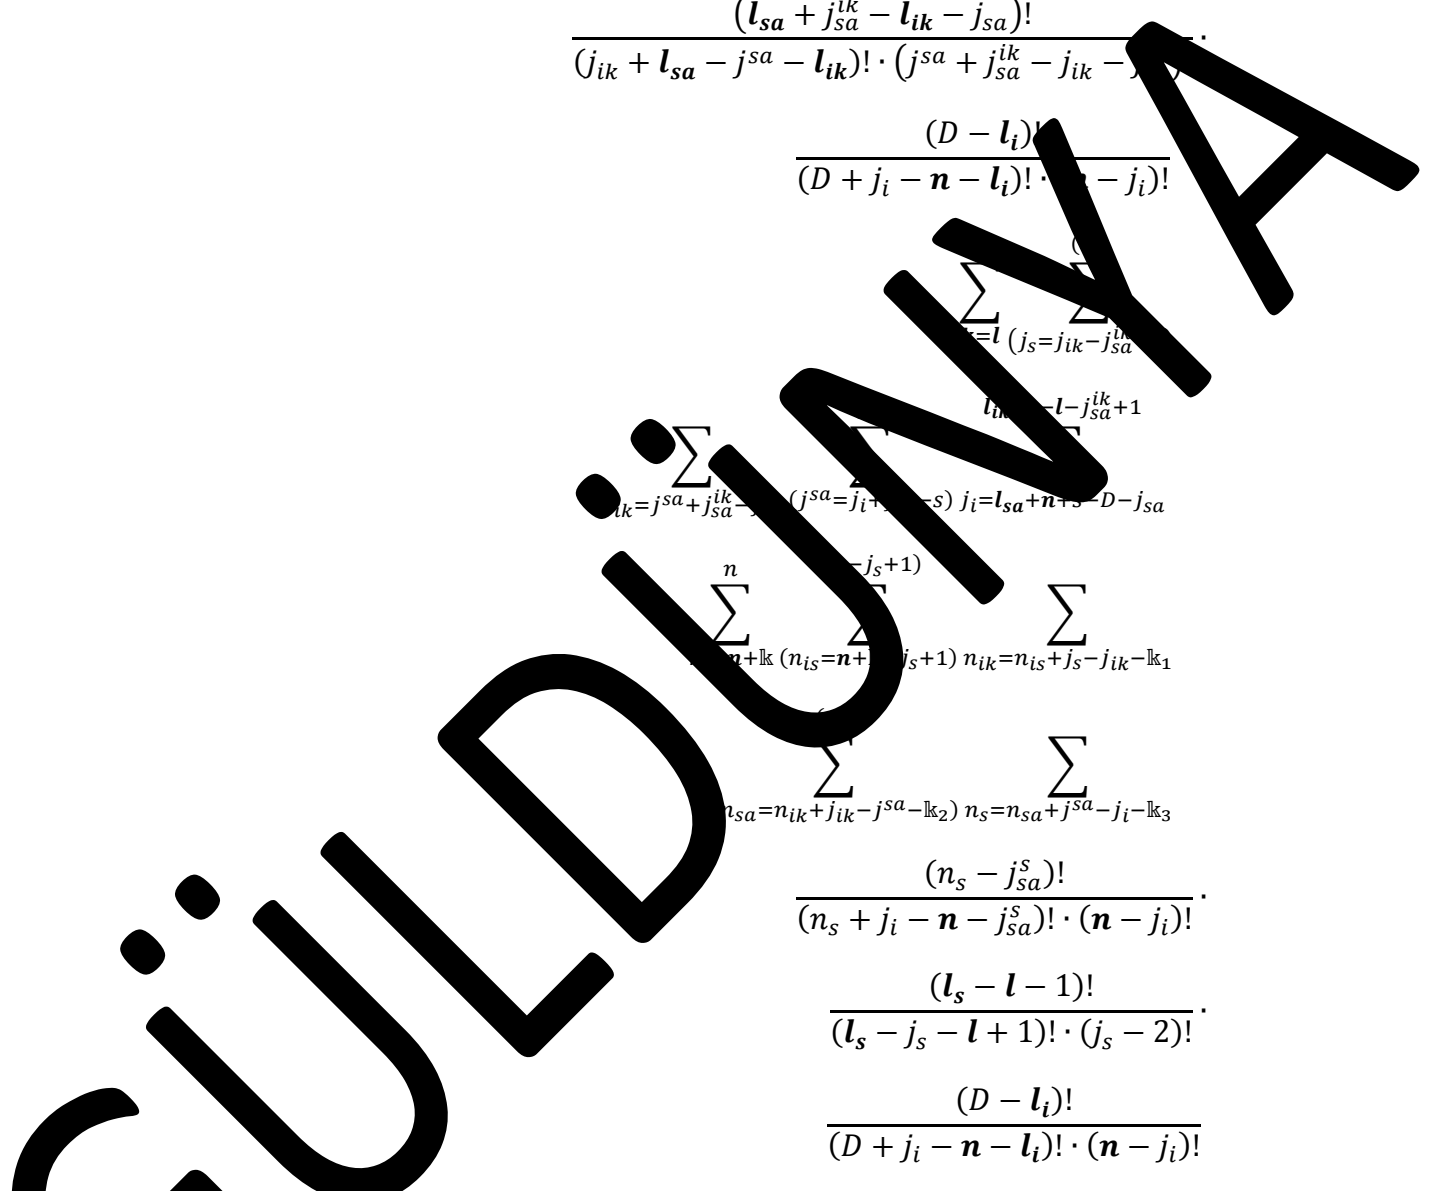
$\frac{(\boldsymbol{l_{sa}}+j_{sa}^{ik}-\boldsymbol{l_{ik}}-j_{sa})!}{(j_{ik}+\boldsymbol{l_{sa}}-j^{sa}-\boldsymbol{l_{ik}})!\cdot(j^{sa}+j_{sa}^{ik}-j_{ik}-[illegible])!}\cdot$

$\frac{(D-\boldsymbol{l_i})!}{(D+j_i-\boldsymbol{n}-\boldsymbol{l_i})!\cdot([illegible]-j_i)!}$

$\sum_{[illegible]=\boldsymbol{l}} \sum_{(j_s=j_{ik}-j_{sa}^{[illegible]}}$

$\boldsymbol{l_{i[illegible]}}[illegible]\boldsymbol{l}-j_{sa}^{ik}+1$

$\sum_{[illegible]ik=j^{sa}+j_{sa}^{ik}-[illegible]} \sum_{(j^{sa}=j_i+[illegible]-s)} \sum_{j_i=\boldsymbol{l_{sa}}+\boldsymbol{n}+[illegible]-D-j_{sa}}$

$\sum_{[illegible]\boldsymbol{n}+\mathbb{k}}^{n} \sum_{(n_{is}=\boldsymbol{n}+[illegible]j_s+1)}^{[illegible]-j_s+1)} \sum_{n_{ik}=n_{is}+j_s-j_{ik}-\mathbb{k}_1}$

$\sum_{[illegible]n_{sa}=n_{ik}+j_{ik}-j^{sa}-\mathbb{k}_2)} \sum_{n_s=n_{sa}+j^{sa}-j_i-\mathbb{k}_3}$

$\frac{(n_s-j_{sa}^s)!}{(n_s+j_i-\boldsymbol{n}-j_{sa}^s)!\cdot(\boldsymbol{n}-j_i)!}\cdot$

$\frac{(\boldsymbol{l_s}-\boldsymbol{l}-1)!}{(\boldsymbol{l_s}-j_s-\boldsymbol{l}+1)!\cdot(j_s-2)!}\cdot$

$\frac{(D-\boldsymbol{l_i})!}{(D+j_i-\boldsymbol{n}-\boldsymbol{l_i})!\cdot(\boldsymbol{n}-j_i)!}$